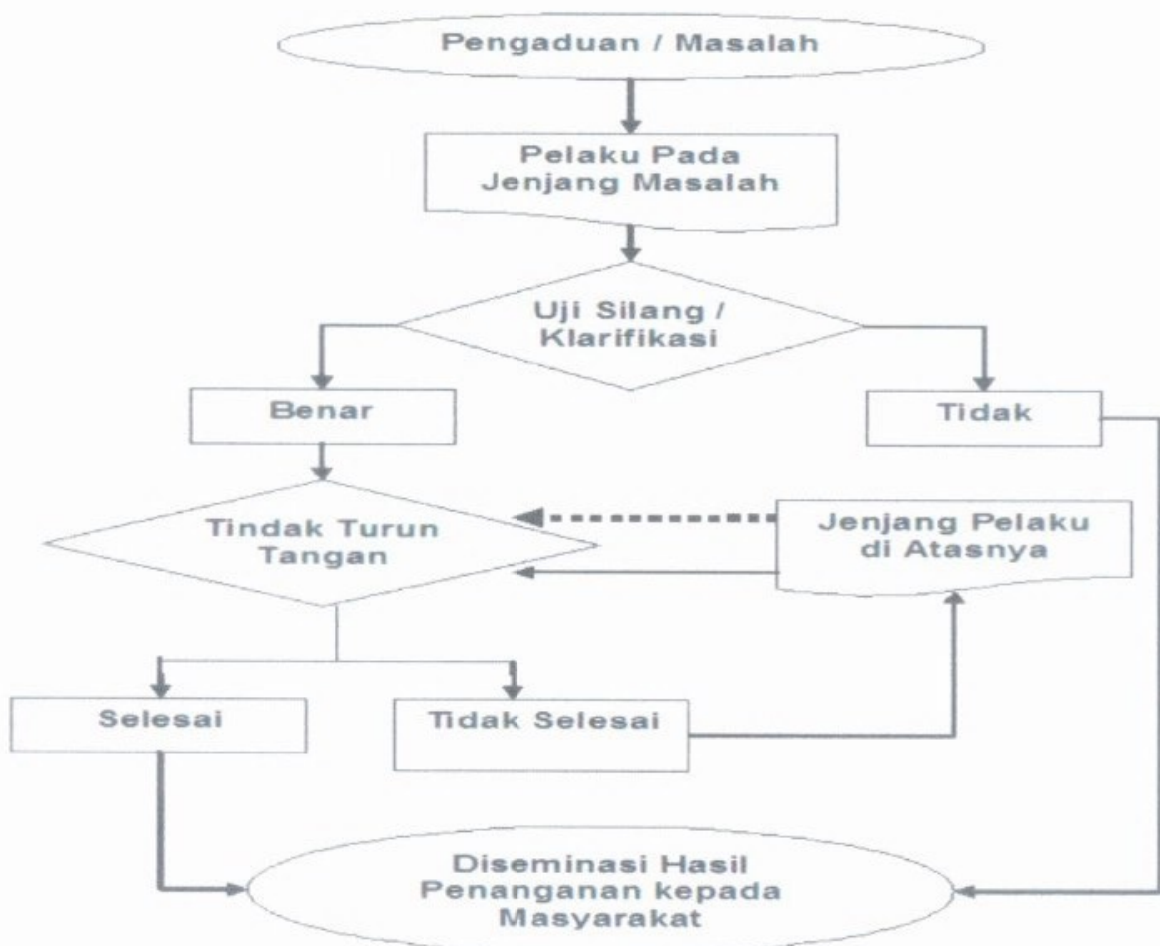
Pengaduan / Masalah

Pelaku Pada Jenjang Masalah

Uji Silang / Klarifikasi

Benar

Tidak

Tindak Turun Tangan

Jenjang Pelaku di Atasnya

Selesai

Tidak Selesai

Diseminasi Hasil Penanganan kepada Masyarakat